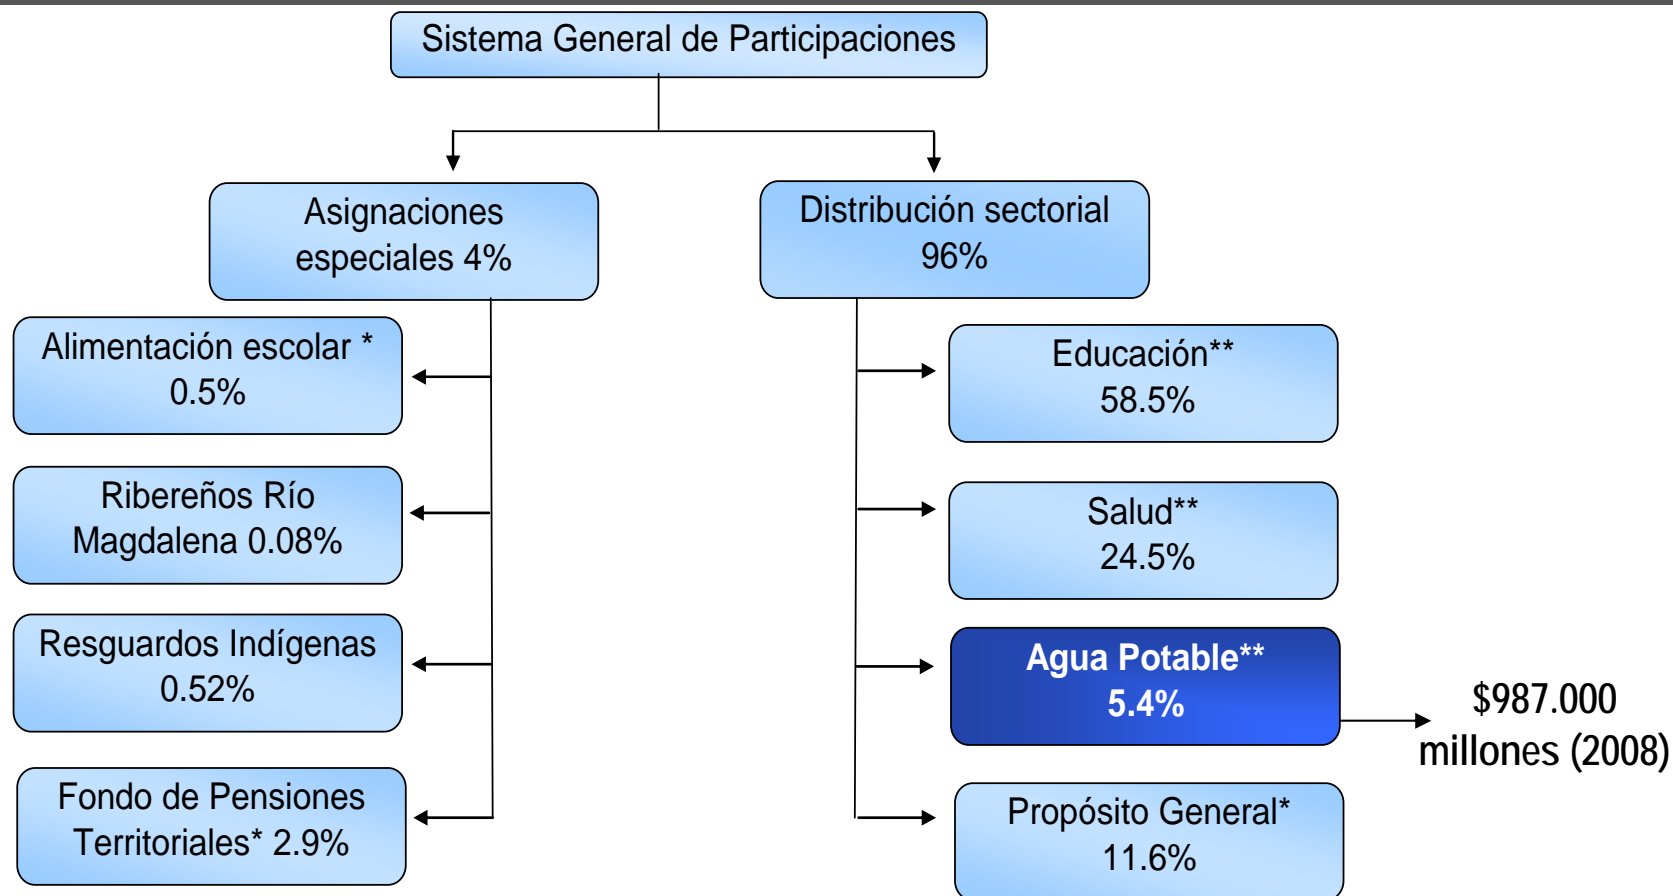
Sistema General de Participaciones

Asignaciones especiales 4%

Distribución sectorial 96%

Alimentación escolar * 0.5%

Ribereños Río Magdalena 0.08%

Resguardos Indígenas 0.52%

Fondo de Pensiones Territoriales* 2.9%

Educación** 58.5%

Salud** 24.5%

Agua Potable** 5.4%

$987.000 millones (2008)

Propósito General* 11.6%